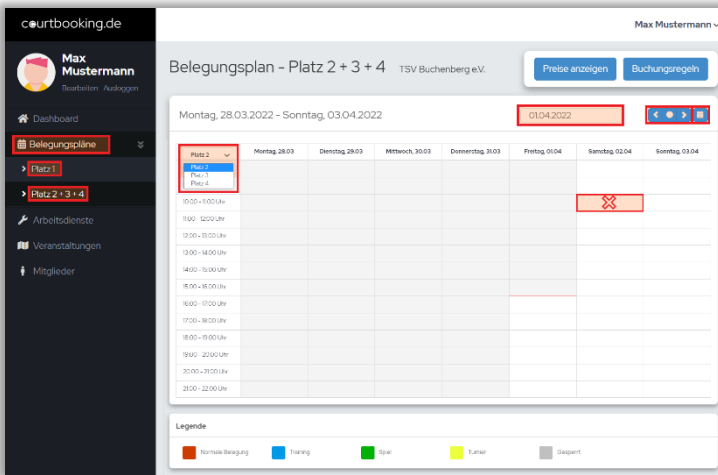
courtbooking.de

Max Mustermann

Max Mustermann
Bearbeiten Ausloggen

Dashboard
Belegungspläne
Platz 1
Platz 2 + 3 + 4
Arbeitsdienste
Veranstaltungen
Mitglieder

Belegungsplan - Platz 2 + 3 + 4 TSV Buchenberg e.V.

Preise anzeigen
Buchungsregeln

Montag, 28.03.2022 - Sonntag, 03.04.2022

01.04.2022

| Platz 2 | Montag, 28.03 | Dienstag, 29.03 | Mittwoch, 30.03 | Donnerstag, 31.03 | Freitag, 01.04 | Samstag, 02.04 | Sonntag, 03.04 |
|---|---|---|---|---|---|---|---|
| Platz 2 | | | | | | | |
| Platz 3 | | | | | | | |
| Platz 4 | | | | | | | |
| 10:00 - 11:00 Uhr | | | | | | | |
| 11:00 - 12:00 Uhr | | | | | | | |
| 12:00 - 13:00 Uhr | | | | | | | |
| 13:00 - 14:00 Uhr | | | | | | | |
| 14:00 - 15:00 Uhr | | | | | | | |
| 15:00 - 16:00 Uhr | | | | | | | |
| 16:00 - 17:00 Uhr | | | | | | | |
| 17:00 - 18:00 Uhr | | | | | | | |
| 18:00 - 19:00 Uhr | | | | | | | |
| 19:00 - 20:00 Uhr | | | | | | | |
| 20:00 - 21:00 Uhr | | | | | | | |
| 21:00 - 22:00 Uhr | | | | | | | |

Legende

Normale Belegung
Training
Spiel
Turnier
Gesperrt